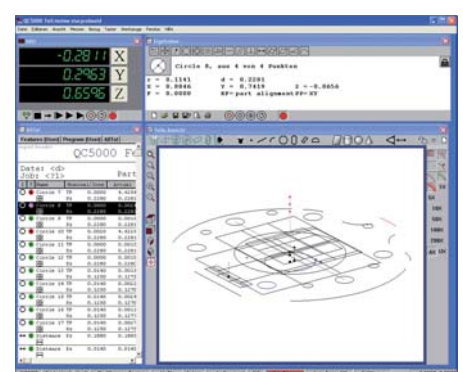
-0.2811 X
0.2963 Y
0.6595 Z

Circle 8, aus 4 von 4 Punkten
X = 0.1141  d = 0.2201
Y = 0.8946  Y = 0.7419  Z = -0.8656
F = 0.0000  RF= part alignment PP= XY

QC5000 Fe
Datei: <d>
Job: <f1>
Part

Circle 7
Circle 8
Circle 9
Circle 10
Circle 11
Circle 12
Circle 13
Circle 14
Circle 15
Circle 16
Circle 17
Distance
Distance